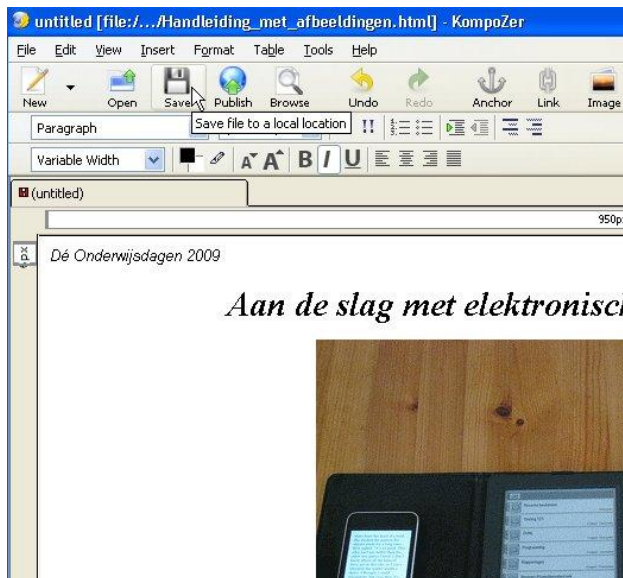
untitled [file:/.../Handleiding_met_afbeeldingen.html] - KompoZer

File Edit View Insert Format Table Tools Help

New Open Save Publish Browse Undo Redo Anchor Link Image

Paragraph

Save file to a local location

Variable Width

B I U

(untitled)

950p

Dé Onderwijsdagen 2009

Aan de slag met elektronisc